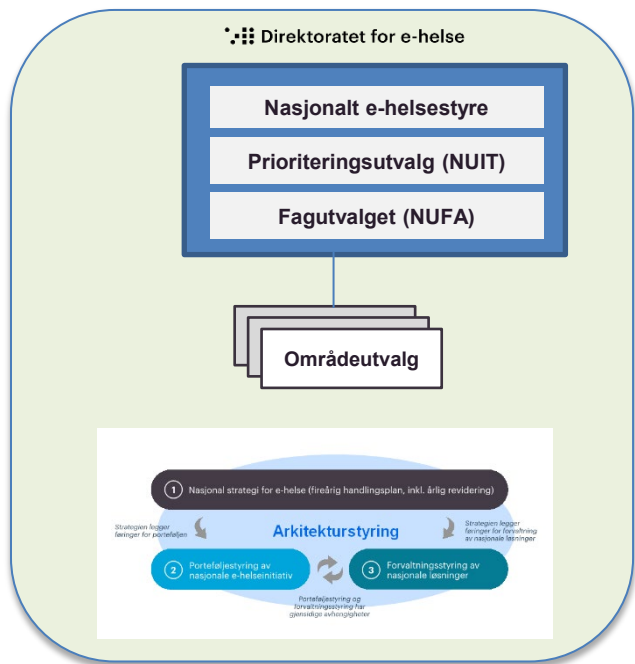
Direktoratet for e-helse

Nasjonalt e-helsestyre

Prioriteringsutvalg (NUIT)

Fagutvalget (NUFA)

Områdeutvalg

1 Nasjonal strategi for e-helse (fireårig handlingsplan, inkl. årlig revidering)

Strategien legger føringer for porteføljen

Arkitekturstyring

Strategien legger føringer for forvaltning av nasjonale løsninger

2 Porteføljestyring av nasjonale e-helseinitiativ

3 Forvaltningsstyring av nasjonale løsninger

Porteføljestyring og forvaltningsstyring har gjensidige avhengigheter